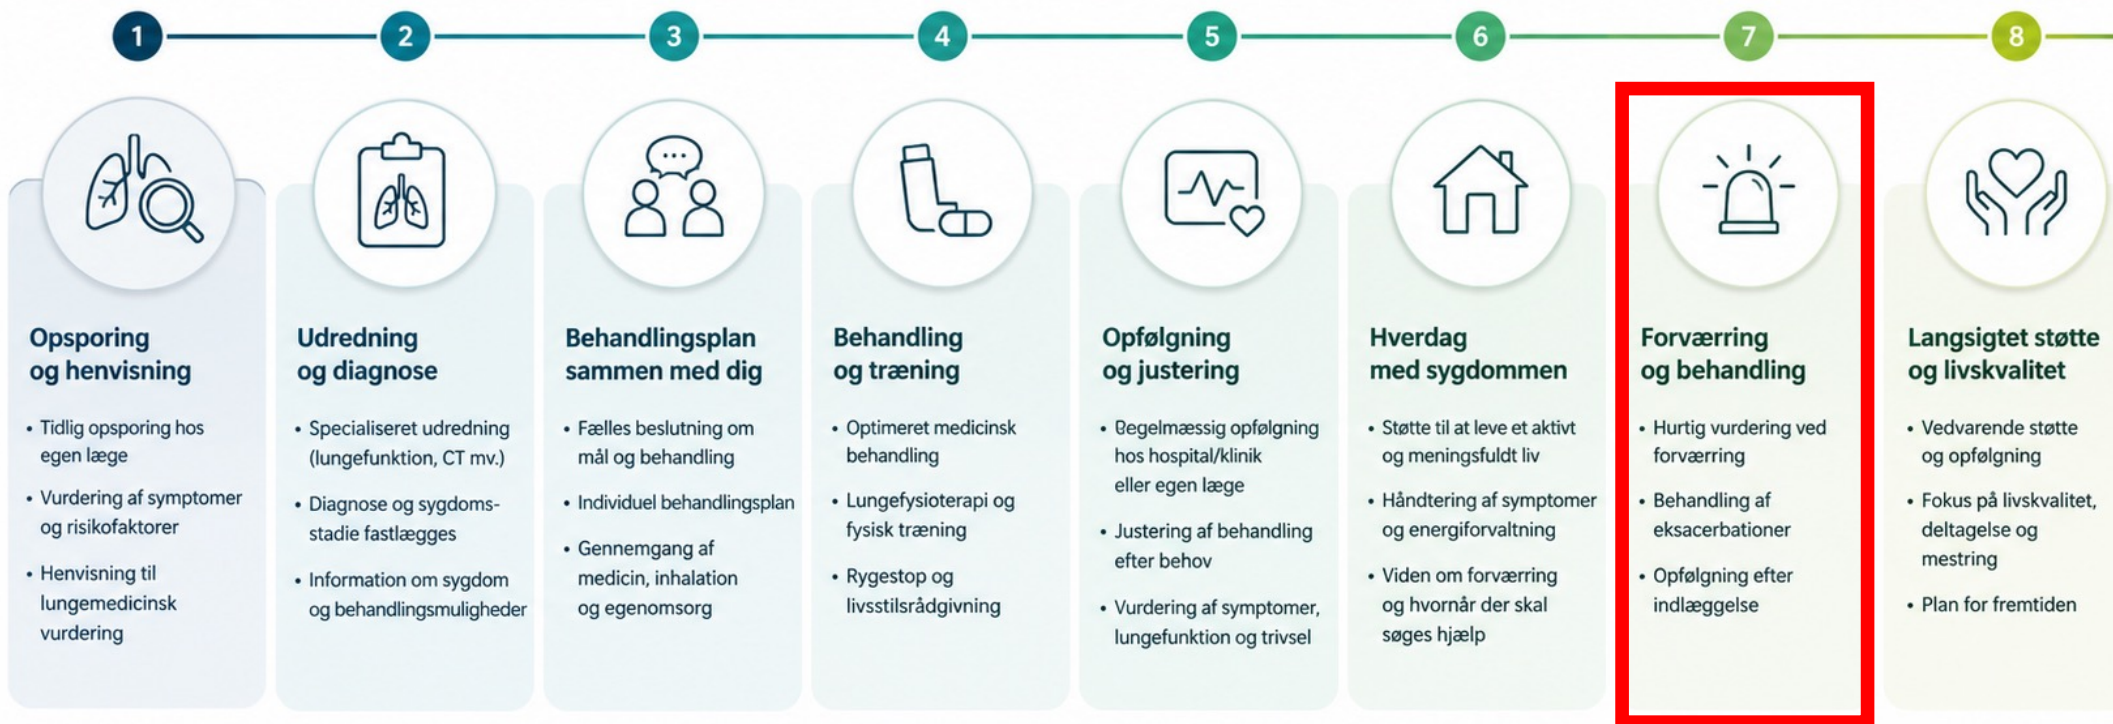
1

Opsporing og henvisning

- Tidlig opsporing hos egen læge
- Vurdering af symptomer og risikofaktorer
- Henvisning til lungemedicinsk vurdering

2

Udredning og diagnose

- Specialiseret udredning (lungefunktion, CT mv.)
- Diagnose og sygdomsstadie fastlægges
- Information om sygdom og behandlingsmuligheder

3

Behandlingsplan sammen med dig

- Fælles beslutning om mål og behandling
- Individuel behandlingsplan
- Gennemgang af medicin, inhalation og egenomsorg

4

Behandling og træning

- Optimeret medicinsk behandling
- Lungefysioterapi og fysisk træning
- Rygestop og livsstilsrådgivning

5

Opfølgning og justering

- Regelmæssig opfølgning hos hospital/klinik eller egen læge
- Justering af behandling efter behov
- Vurdering af symptomer, lungefunktion og trivsel

6

Hverdag med sygdommen

- Støtte til at leve et aktivt og meningsfuldt liv
- Håndtering af symptomer og energiforvaltning
- Viden om forværring og hvornår der skal søges hjælp

7

Forværring og behandling

- Hurtig vurdering ved forværring
- Behandling af eksacerbationer
- Opfølgning efter indlæggelse

8

Langsigtet støtte og livskvalitet

- Vedvarende støtte og opfølgning
- Fokus på livskvalitet, deltagelse og mestring
- Plan for fremtiden